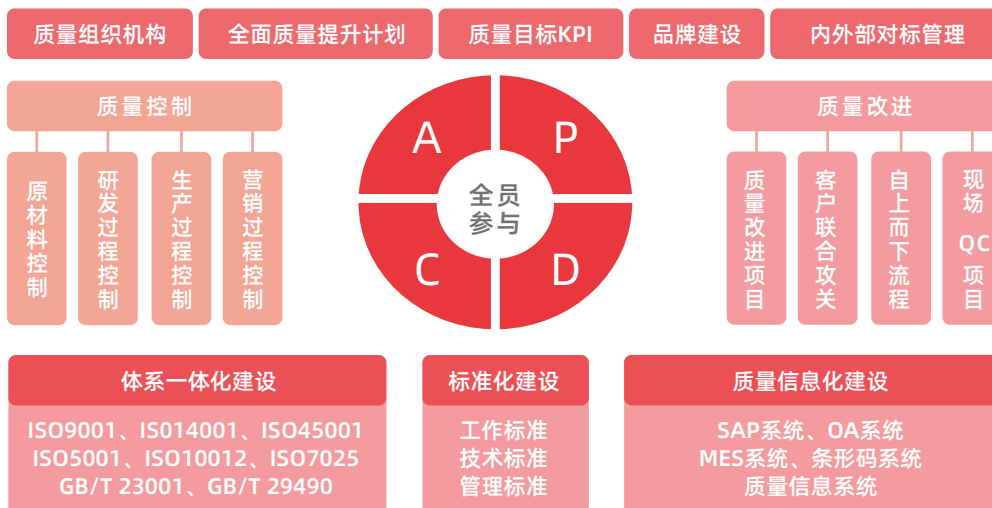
质量组织机构 全面质量提升计划 质量目标KPI 品牌建设 内外部对标管理

质量控制

原材料控制 研发过程控制 生产过程控制 营销过程控制

A P C D

全员参与

质量改进

质量改进项目 客户联合攻关 自上而下流程 现场QC项目

体系一体化建设

ISO9001、ISO14001、ISO45001
ISO5001、ISO10012、ISO7025
GB/T 23001、GB/T 29490

标准化建设

工作标准
技术标准
管理标准

质量信息化建设

SAP系统、OA系统
MES系统、条形码系统
质量信息系统